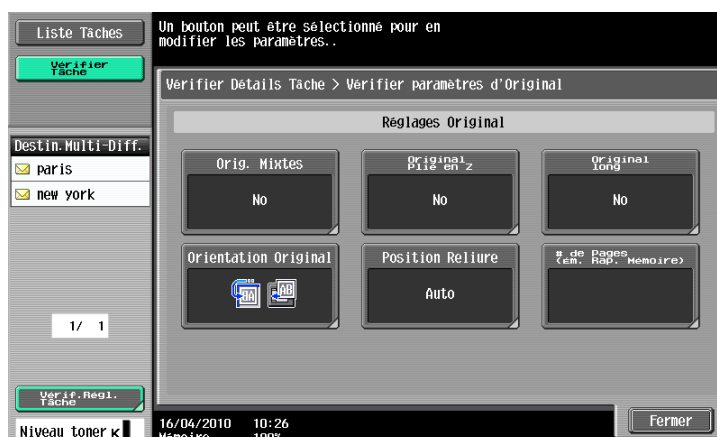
Liste Tâches

Vérifier Tâche

Un bouton peut être sélectionné pour en modifier les paramètres..

Vérifier Détails Tâche > Vérifier paramètres d'Original

Réglages Original

Destin.Multi-Diff.
paris
new york

1/ 1

Orig. Mixtes
No

Original Plié en Z
No

Original long
No

Orientation Original

Position Reliure
Auto

# de Pages (Ém. Rap. Mémoire)

Vérif.Régl. Tâche

Niveau toner K

16/04/2010 10:26
Mémoire 100%

Fermer